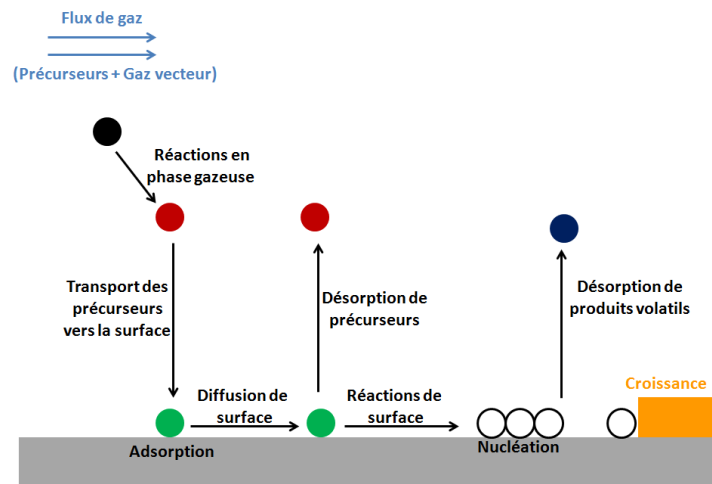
Flux de gaz

(Précurseurs + Gaz vecteur)

Réactions en phase gazeuse

Transport des précurseurs vers la surface

Désorption de précurseurs

Désorption de produits volatils

Diffusion de surface

Réactions de surface

Croissance

Adsorption

Nucléation